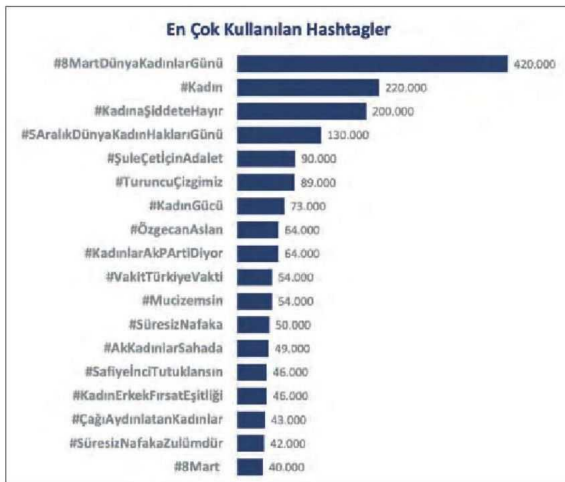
En Çok Kullanılan Hashtagler

| | |
|---|---|
| #8MartDünyaKadınlarGünü | 420.000 |
| #Kadın | 220.000 |
| #KadınaŞiddeteHayır | 200.000 |
| #5AralıkDünyaKadınHaklarıGünü | 130.000 |
| #ŞuleÇetİçinAdalet | 90.000 |
| #TuruncuÇizgimiz | 89.000 |
| #KadınGücü | 73.000 |
| #ÖzgecanAslan | 64.000 |
| #KadınlarAkPArtiDiyor | 64.000 |
| #VakitTürkiyeVakti | 54.000 |
| #Mucizemsin | 54.000 |
| #SüresizNafaka | 50.000 |
| #AkKadınlarSahada | 49.000 |
| #SafiyeİnciTutuklansın | 46.000 |
| #KadınErkekFırsatEşitliği | 46.000 |
| #ÇağıAydınlatanKadınlar | 43.000 |
| #SüresizNafakaZulümdür | 42.000 |
| #8Mart | 40.000 |